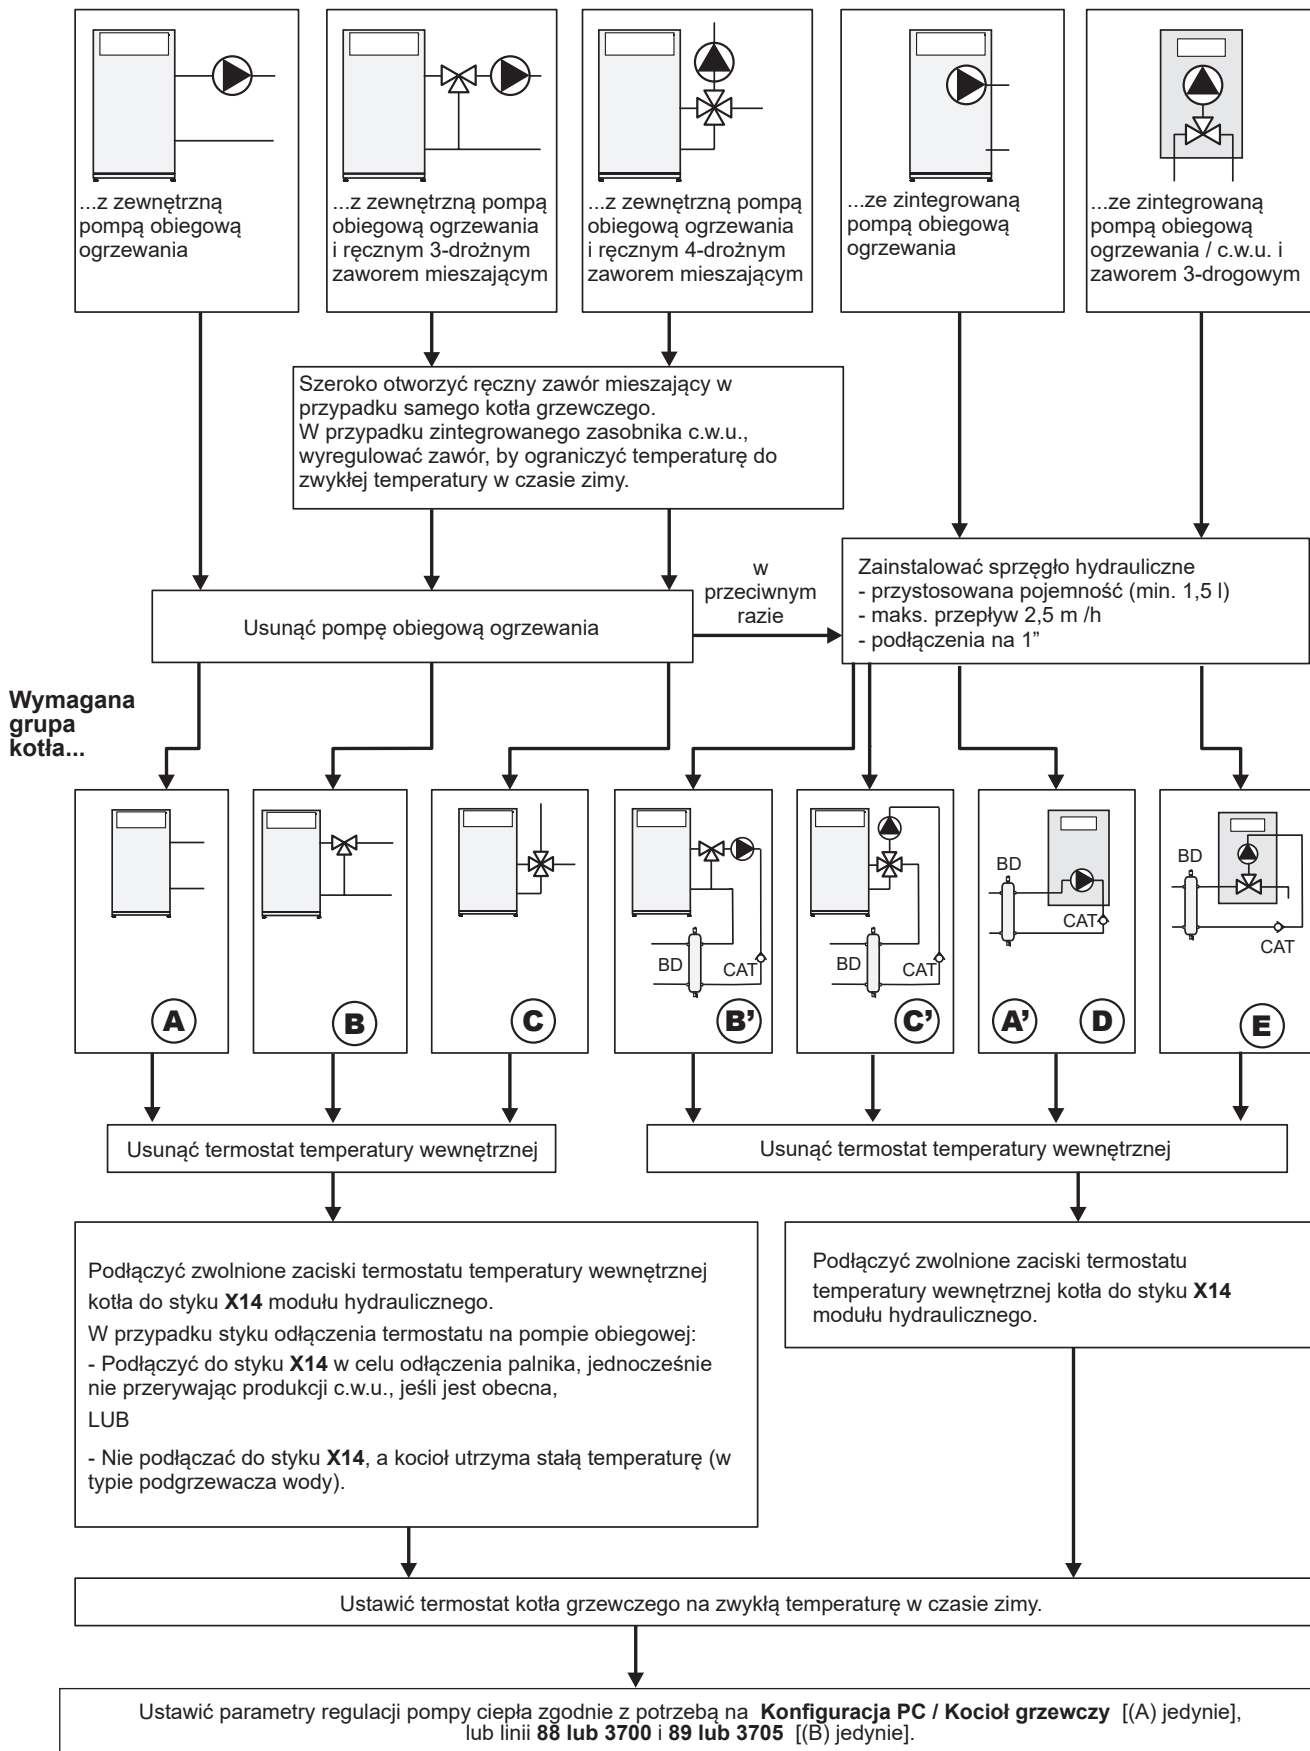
...z zewnętrzną pompą obiegową ogrzewania

...z zewnętrzną pompą obiegową ogrzewania i ręcznym 3-drożnym zaworem mieszającym

...z zewnętrzną pompą obiegową ogrzewania i ręcznym 4-drożnym zaworem mieszającym

...ze zintegrowaną pompą obiegową ogrzewania

...ze zintegrowaną pompą obiegową ogrzewania / c.w.u. i zaworem 3-drogowym

Szeroko otworzyć ręczny zawór mieszający w przypadku samego kotła grzewczego.
W przypadku zintegrowanego zasobnika c.w.u., wyregulować zawór, by ograniczyć temperaturę do zwykłej temperatury w czasie zimy.

Usunąć pompę obiegową ogrzewania

w przeciwnym razie

Zainstalować sprzęgło hydrauliczne
- przystosowana pojemność (min. 1,5 l)
- maks. przepływ 2,5 m /h
- podłączenia na 1"

Wymagana grupa kotła...

A

B

C

BD CAT B'

BD CAT C'

BD CAT A' D

BD CAT E

Usunąć termostat temperatury wewnętrznej

Usunąć termostat temperatury wewnętrznej

Podłączyć zwolnione zaciski termostatu temperatury wewnętrznej kotła do styku **X14** modułu hydraulicznego.
W przypadku styku odłączenia termostatu na pompie obiegowej:
- Podłączyć do styku **X14** w celu odłączenia palnika, jednocześnie nie przerywając produkcji c.w.u., jeśli jest obecna,
LUB
- Nie podłączać do styku **X14**, a kocioł utrzyma stałą temperaturę (w typie podgrzewacza wody).

Podłączyć zwolnione zaciski termostatu temperatury wewnętrznej kotła do styku **X14** modułu hydraulicznego.

Ustawić termostat kotła grzewczego na zwykłą temperaturę w czasie zimy.

Ustawić parametry regulacji pompy ciepła zgodnie z potrzebą na **Konfiguracja PC / Kocioł grzewczy** [(A) jedynie], lub linii **88 lub 3700** i **89 lub 3705** [(B) jedynie].